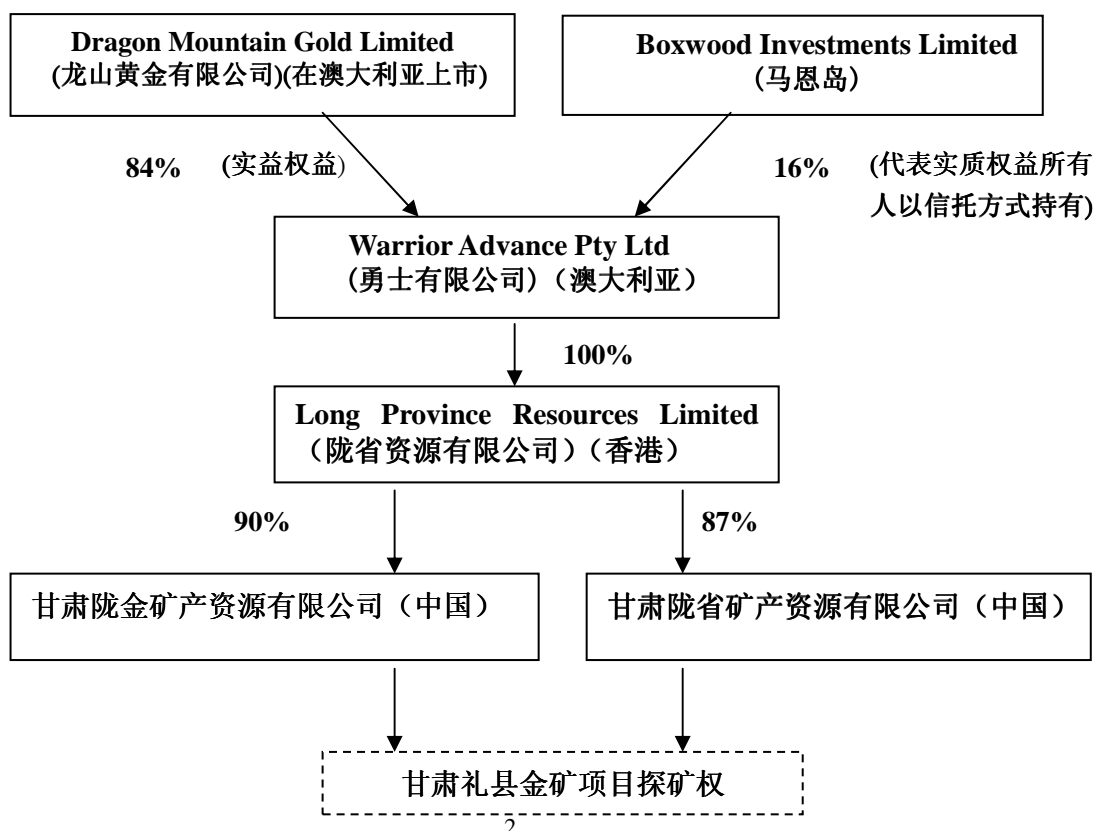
Dragon Mountain Gold Limited
(龙山黄金有限公司)(在澳大利亚上市)

Boxwood Investments Limited
(马恩岛)

84% (实益权益)

16% (代表实质权益所有人以信托方式持有)

Warrior Advance Pty Ltd
(勇士有限公司)(澳大利亚)

100%

Long Province Resources Limited
(陇省资源有限公司)(香港)

90%

87%

甘肃陇金矿产资源有限公司(中国)

甘肃陇省矿产资源有限公司(中国)

甘肃礼县金矿项目探矿权

2